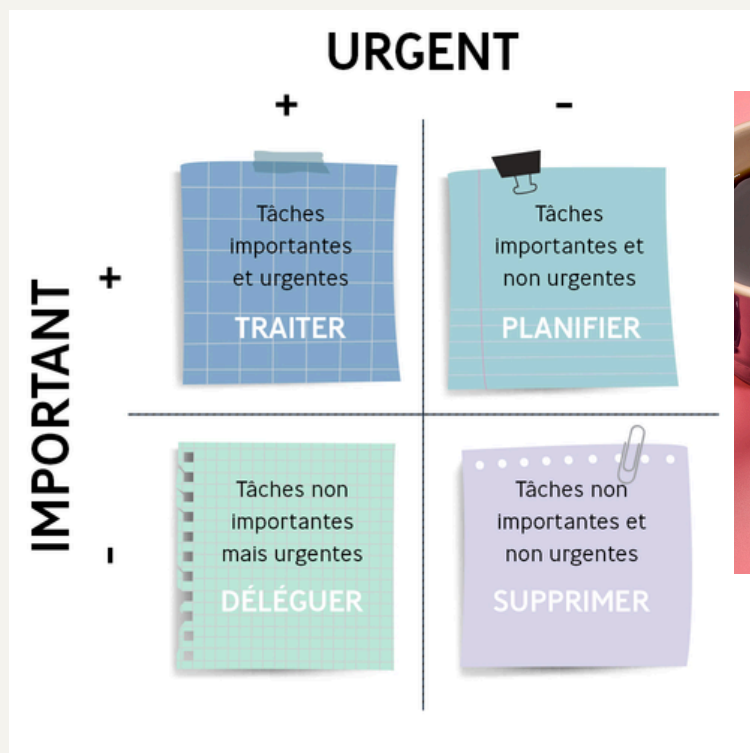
URGENT

+ -

IMPORTANT

+

Tâches importantes et urgentes
TRAITER

Tâches importantes et non urgentes
PLANIFIER

-

Tâches non importantes mais urgentes
DÉLÉGUER

Tâches non importantes et non urgentes
SUPPRIMER